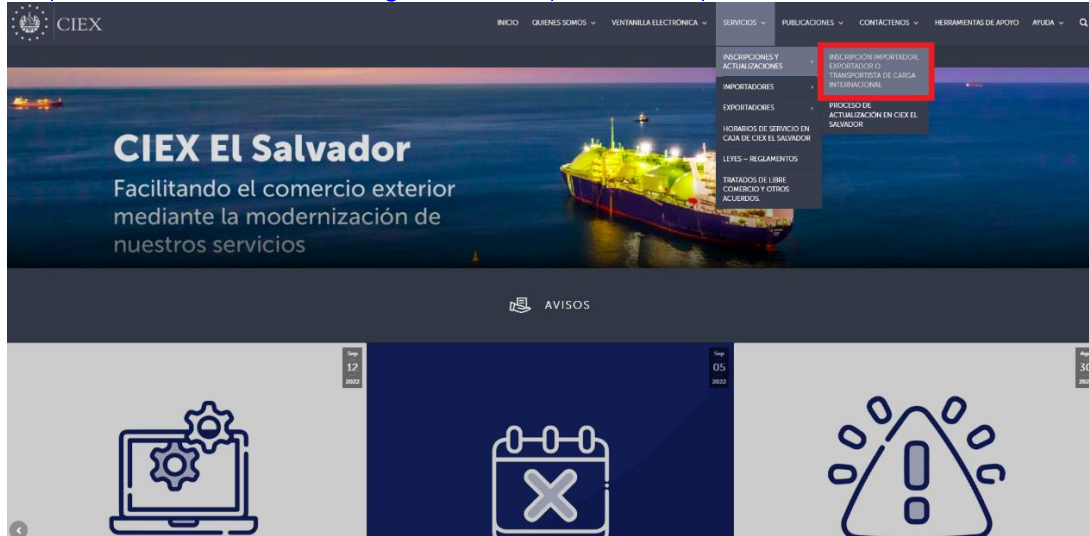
CIEX

INICIO QUIENES SOMOS VENTANILLA ELECTRÓNICA SERVICIOS PUBLICACIONES CONTÁCTENOS HERRAMIENTAS DE APOYO AYUDA

INSCRIPCIONES Y ACTUALIZACIONES
IMPORTADORES
EXPORTADORES
HORARIOS DE SERVICIO EN CAJA DE CIEX EL SALVADOR
LEYES – REGLAMENTOS
TRATADOS DE LIBRE COMERCIO Y OTROS ACUERDOS.

INSCRIPCIÓN IMPORTADOR, EXPORTADOR O TRANSPORTISTA DE CARGA INTERNACIONAL
PROCESO DE ACTUALIZACIÓN EN CIEX EL SALVADOR

CIEX El Salvador
Facilitando el comercio exterior mediante la modernización de nuestros servicios

AVISOS

Sep 12 2022

Sep 05 2022

Ag 30 202